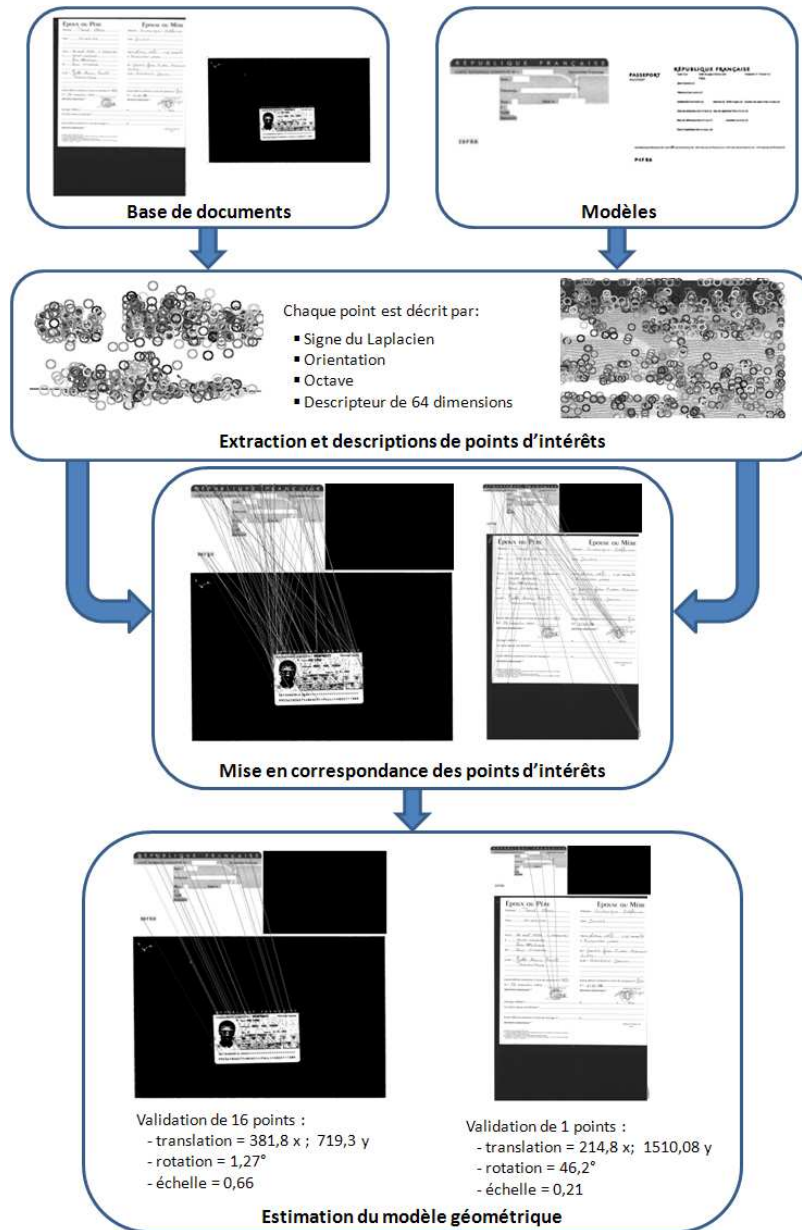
Epoux ou Père
Epouse ou Mère

Base de documents

RÉPUBLIQUE FRANÇAISE
PASSEPORT
RÉPUBLIQUE FRANÇAISE

Modèles

Chaque point est décrit par:
- Signe du Laplacien
- Orientation
- Octave
- Descripteur de 64 dimensions

Extraction et descriptions de points d'intérêts

Epoux ou Père
Epouse ou Mère

Mise en correspondance des points d'intérêts

Epoux ou Père
Epouse ou Mère

Validation de 16 points :
- translation = 381,8 x ; 719,3 y
- rotation = 1,27°
- échelle = 0,66

Validation de 1 points :
- translation = 214,8 x ; 1510,08 y
- rotation = 46,2°
- échelle = 0,21

Estimation du modèle géométrique